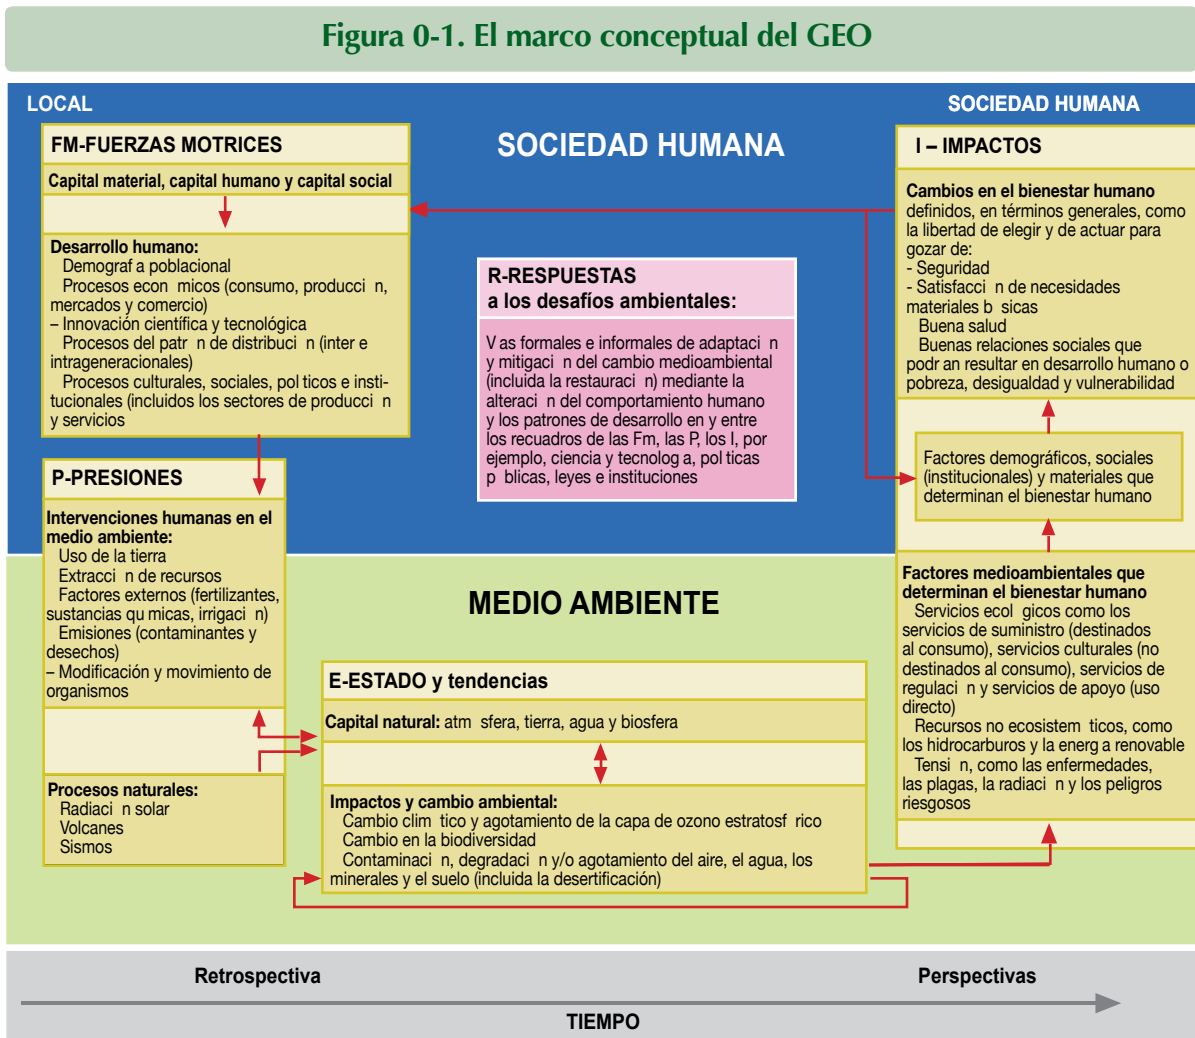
Figura 0-1. El marco conceptual del GEO

LOCAL

SOCIEDAD HUMANA

SOCIEDAD HUMANA

FM-FUERZAS MOTRICES

Capital material, capital humano y capital social

Desarrollo humano:
Demograf a poblacional
Procesos econ micos (consumo, producci n, mercados y comercio)
– Innovación científica y tecnológica
Procesos del patr n de distribuci n (inter e intrageneracionales)
Procesos culturales, sociales, pol ticos e institucionales (incluidos los sectores de producci n y servicios

R-RESPUESTAS
a los desafíos ambientales:

V as formales e informales de adaptaci n y mitigaci n del cambio medioambiental (incluida la restauraci n) mediante la alteraci n del comportamiento humano y los patrones de desarrollo en y entre los recuadros de las Fm, las P, los I, por ejemplo, ciencia y tecnolog a, pol ticas p blicas, leyes e instituciones

I – IMPACTOS

Cambios en el bienestar humano definidos, en términos generales, como la libertad de elegir y de actuar para gozar de:
- Seguridad
- Satisfacci n de necesidades materiales b sicas
Buena salud
Buenas relaciones sociales que podr an resultar en desarrollo humano o pobreza, desigualdad y vulnerabilidad

Factores demográficos, sociales (institucionales) y materiales que determinan el bienestar humano

P-PRESIONES

Intervenciones humanas en el medio ambiente:
Uso de la tierra
Extracci n de recursos
Factores externos (fertilizantes, sustancias qu micas, irrigaci n)
Emisiones (contaminantes y desechos)
– Modificación y movimiento de organismos

Procesos naturales:
Radiaci n solar
Volcanes
Sismos

MEDIO AMBIENTE

E-ESTADO y tendencias

Capital natural: atm sfera, tierra, agua y biosfera

Impactos y cambio ambiental:
Cambio clim tico y agotamiento de la capa de ozono estratosf rico
Cambio en la biodiversidad
Contaminaci n, degradaci n y/o agotamiento del aire, el agua, los minerales y el suelo (incluida la desertificación)

Factores medioambientales que determinan el bienestar humano
Servicios ecol gicos como los servicios de suministro (destinados al consumo), servicios culturales (no destinados al consumo), servicios de regulaci n y servicios de apoyo (uso directo)
Recursos no ecosistem ticos, como los hidrocarburos y la energ a renovable
Tensi n, como las enfermedades, las plagas, la radiaci n y los peligros riesgosos

Retrospectiva

Perspectivas

TIEMPO